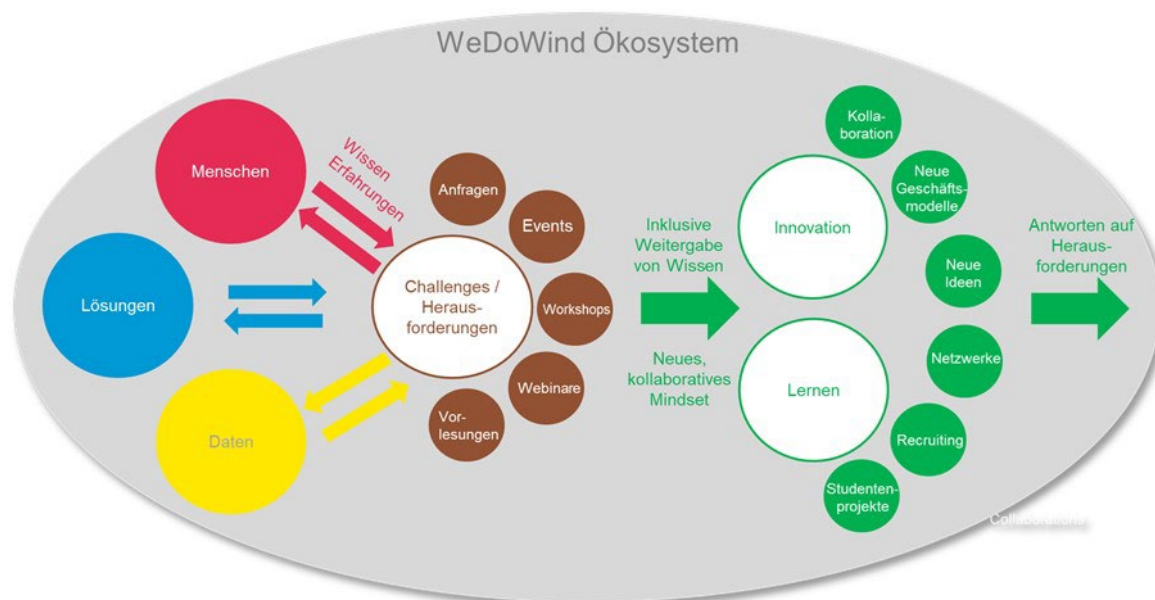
WeDoWind Ökosystem

Menschen

Wissen
Erfahrungen

Lösungen

Daten

Anfragen

Events

Workshops

Webinare

Vorlesungen

Challenges / Herausforderungen

Inklusive Weitergabe von Wissen

Neues, kollaboratives Mindset

Innovation

Lernen

Kollaboration

Neue Geschäftsmodelle

Neue Ideen

Netzwerke

Recruiting

Studentenprojekte

Antworten auf Herausforderungen

Collaborations